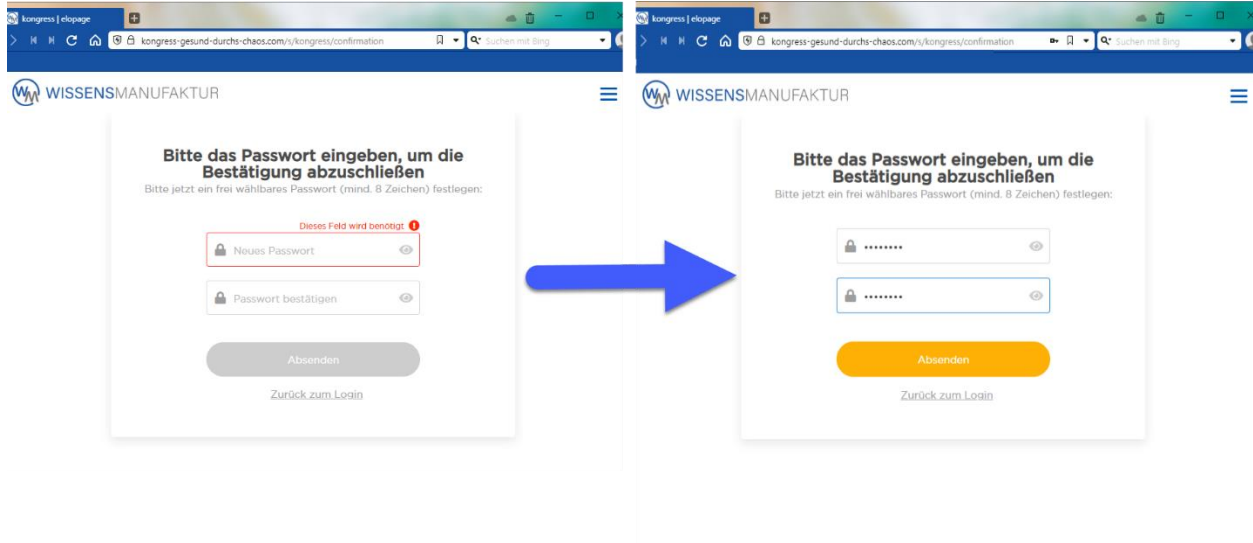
kongress | elopage

kongress-gesund-durchs-chaos.com/s/kongress/confirmation

Suchen mit Bing

WISSENSMANUFAKTUR

Bitte das Passwort eingeben, um die Bestätigung abzuschließen

Bitte jetzt ein frei wählbares Passwort (mind. 8 Zeichen) festlegen:

Dieses Feld wird benötigt

Neues Passwort

Passwort bestätigen

Absenden

Zurück zum Login

kongress | elopage

kongress-gesund-durchs-chaos.com/s/kongress/confirmation

Suchen mit Bing

WISSENSMANUFAKTUR

Bitte das Passwort eingeben, um die Bestätigung abzuschließen

Bitte jetzt ein frei wählbares Passwort (mind. 8 Zeichen) festlegen:

••••••••

••••••••

Absenden

Zurück zum Login